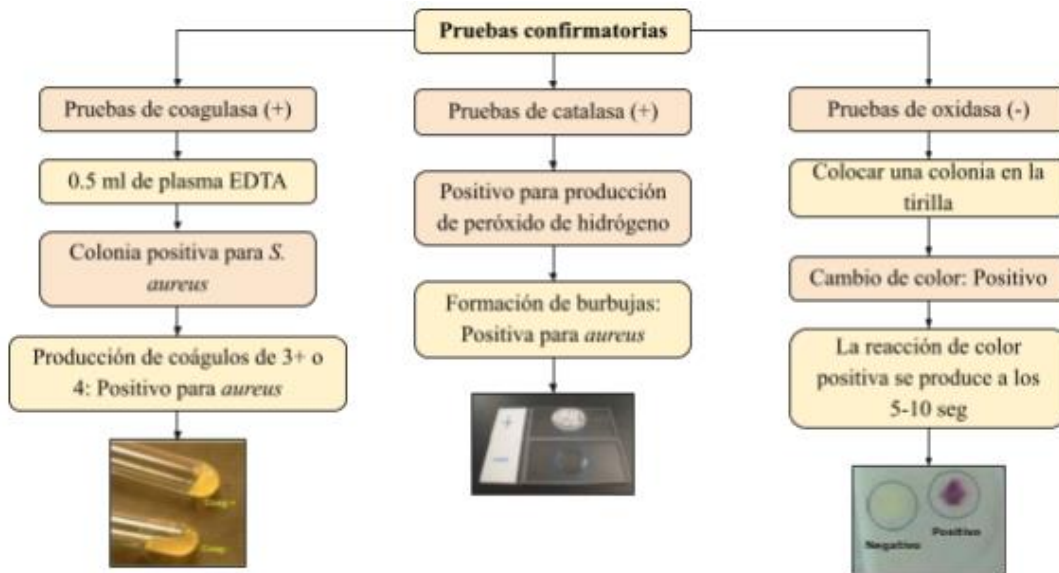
Pruebas confirmatorias

Pruebas de coagulasa (+)

0.5 ml de plasma EDTA

Colonia positiva para *S. aureus*

Producción de coágulos de 3+ o 4: Positivo para *aureus*

Coag +

Coag -

Pruebas de catalasa (+)

Positivo para producción de peróxido de hidrógeno

Formación de burbujas: Positiva para *aureus*

+

Pruebas de oxidasa (-)

Colocar una colonia en la tirilla

Cambio de color: Positivo

La reacción de color positiva se produce a los 5-10 seg

Negativo

Positivo